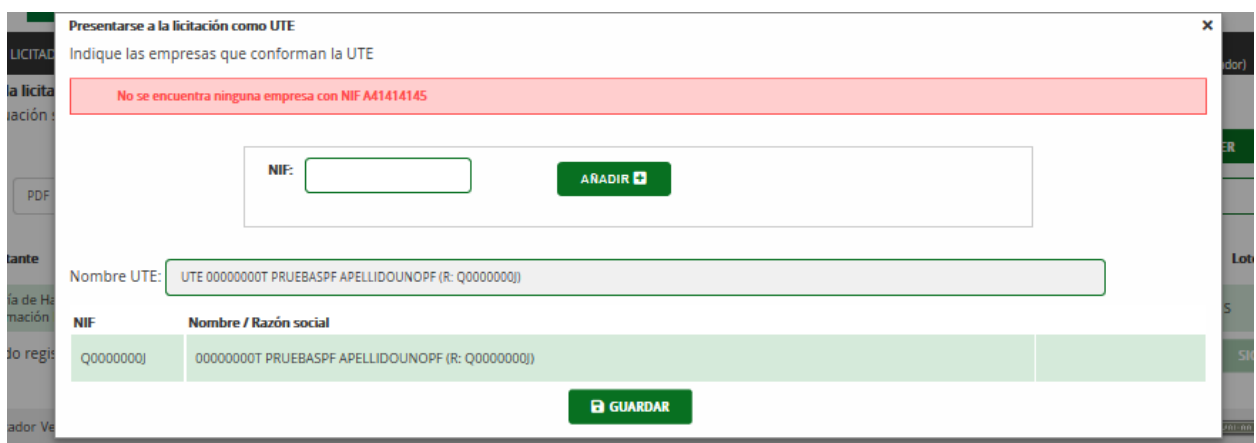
Presentarse a la licitación como UTE
Indique las empresas que conforman la UTE

No se encuentra ninguna empresa con NIF A41414145

NIF:

AÑADIR

Nombre UTE: UTE 00000000T PRUEBASPF APELLIDOUNOPF (R: Q0000000J)

| NIF | Nombre / Razón social | |
|---|---|---|
| Q0000000J | 00000000T PRUEBASPF APELLIDOUNOPF (R: Q0000000J) | |

GUARDAR